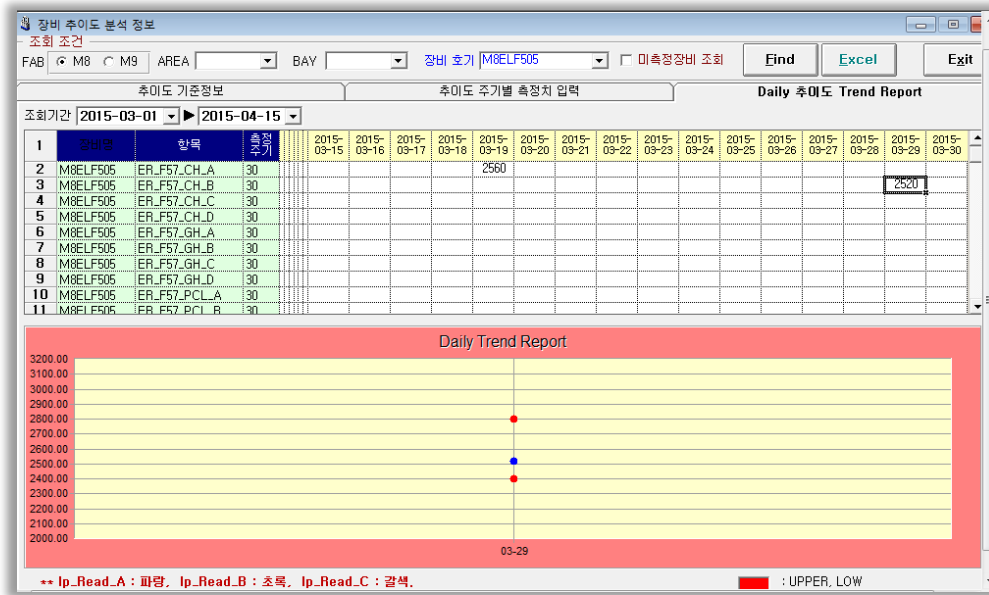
장비 추이도 분석 정보

조회 조건
FAB M8 M9 AREA BAY 장비 호기 M8ELF505 미측정장비 조회 Find Excel Exit

추이도 기준정보 | 추이도 주기별 측정치 입력 | Daily 추이도 Trend Report

조회기간 2015-03-01 ▶ 2015-04-15

| 1 | 장비명 | 항목 | 측정주기 | 2015-03-15 | 2015-03-16 | 2015-03-17 | 2015-03-18 | 2015-03-19 | 2015-03-20 | 2015-03-21 | 2015-03-22 | 2015-03-23 | 2015-03-24 | 2015-03-25 | 2015-03-26 | 2015-03-27 | 2015-03-28 | 2015-03-29 | 2015-03-30 |
|---|---|---|---|---|---|---|---|---|---|---|---|---|---|---|---|---|---|---|---|
| 2 | M8ELF505 | ER_F57_CH_A | 30 | | | | | 2560 | | | | | | | | | | | |
| 3 | M8ELF505 | ER_F57_CH_B | 30 | | | | | | | | | | | | | | | 2520 | |
| 4 | M8ELF505 | ER_F57_CH_C | 30 | | | | | | | | | | | | | | | | |
| 5 | M8ELF505 | ER_F57_CH_D | 30 | | | | | | | | | | | | | | | | |
| 6 | M8ELF505 | ER_F57_GH_A | 30 | | | | | | | | | | | | | | | | |
| 7 | M8ELF505 | ER_F57_GH_B | 30 | | | | | | | | | | | | | | | | |
| 8 | M8ELF505 | ER_F57_GH_C | 30 | | | | | | | | | | | | | | | | |
| 9 | M8ELF505 | ER_F57_GH_D | 30 | | | | | | | | | | | | | | | | |
| 10 | M8ELF505 | ER_F57_PCL_A | 30 | | | | | | | | | | | | | | | | |
| 11 | M8ELF505 | ER_F57_PCL_B | 30 | | | | | | | | | | | | | | | | |

Daily Trend Report

3200.00
3100.00
3000.00
2900.00
2800.00
2700.00
2600.00
2500.00
2400.00
2300.00
2200.00
2100.00
2000.00

03-29

** Ip_Read_A : 파랑, Ip_Read_B : 초록, Ip_Read_C : 갈색.

: UPPER, LOW